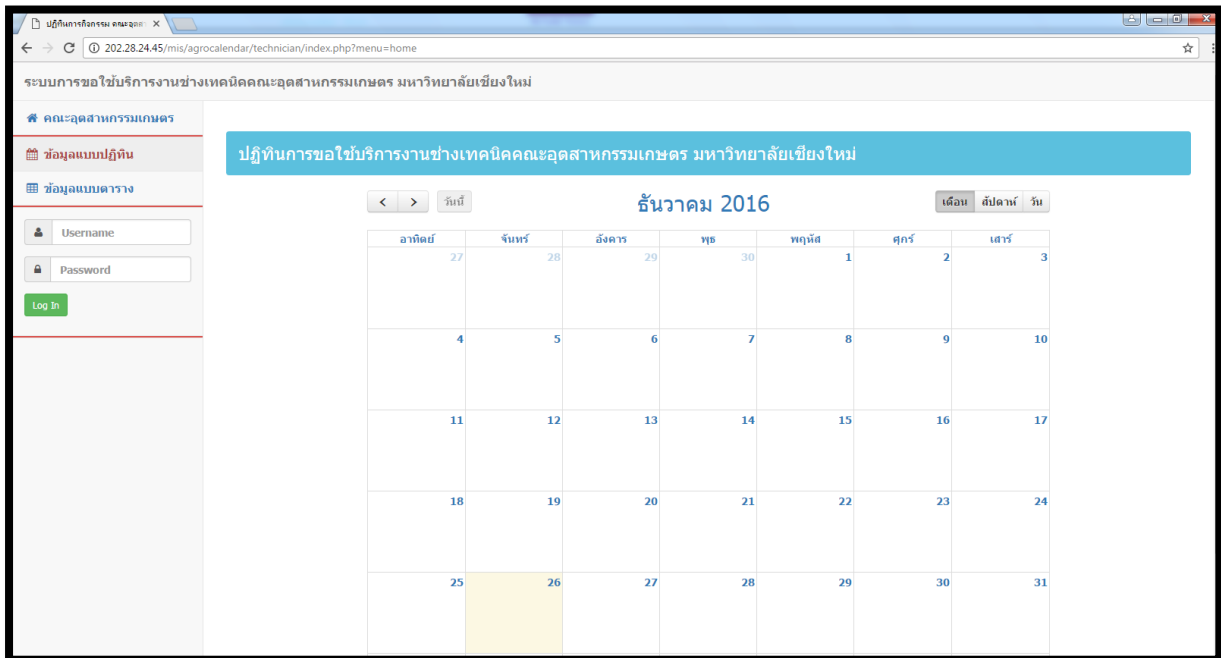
ปฏิทินการกิจกรรม คณะอุต ×

202.28.24.45/mis/agrocalendar/technician/index.php?menu=home

ระบบการขอใช้บริการงานช่างเทคนิคคณะอุตสาหกรรมเกษตร มหาวิทยาลัยเชียงใหม่

คณะอุตสาหกรรมเกษตร

ข้อมูลแบบปฏิทิน

ข้อมูลแบบตาราง

Username

Password

Log In

ปฏิทินการขอใช้บริการงานช่างเทคนิคคณะอุตสาหกรรมเกษตร มหาวิทยาลัยเชียงใหม่

< > วันนี้

ธันวาคม 2016

เดือน สัปดาห์ วัน

| อาทิตย์ | จันทร์ | อังคาร | พุธ | พฤหัส | ศุกร์ | เสาร์ |
|---|---|---|---|---|---|---|
| 27 | 28 | 29 | 30 | 1 | 2 | 3 |
| 4 | 5 | 6 | 7 | 8 | 9 | 10 |
| 11 | 12 | 13 | 14 | 15 | 16 | 17 |
| 18 | 19 | 20 | 21 | 22 | 23 | 24 |
| 25 | 26 | 27 | 28 | 29 | 30 | 31 |